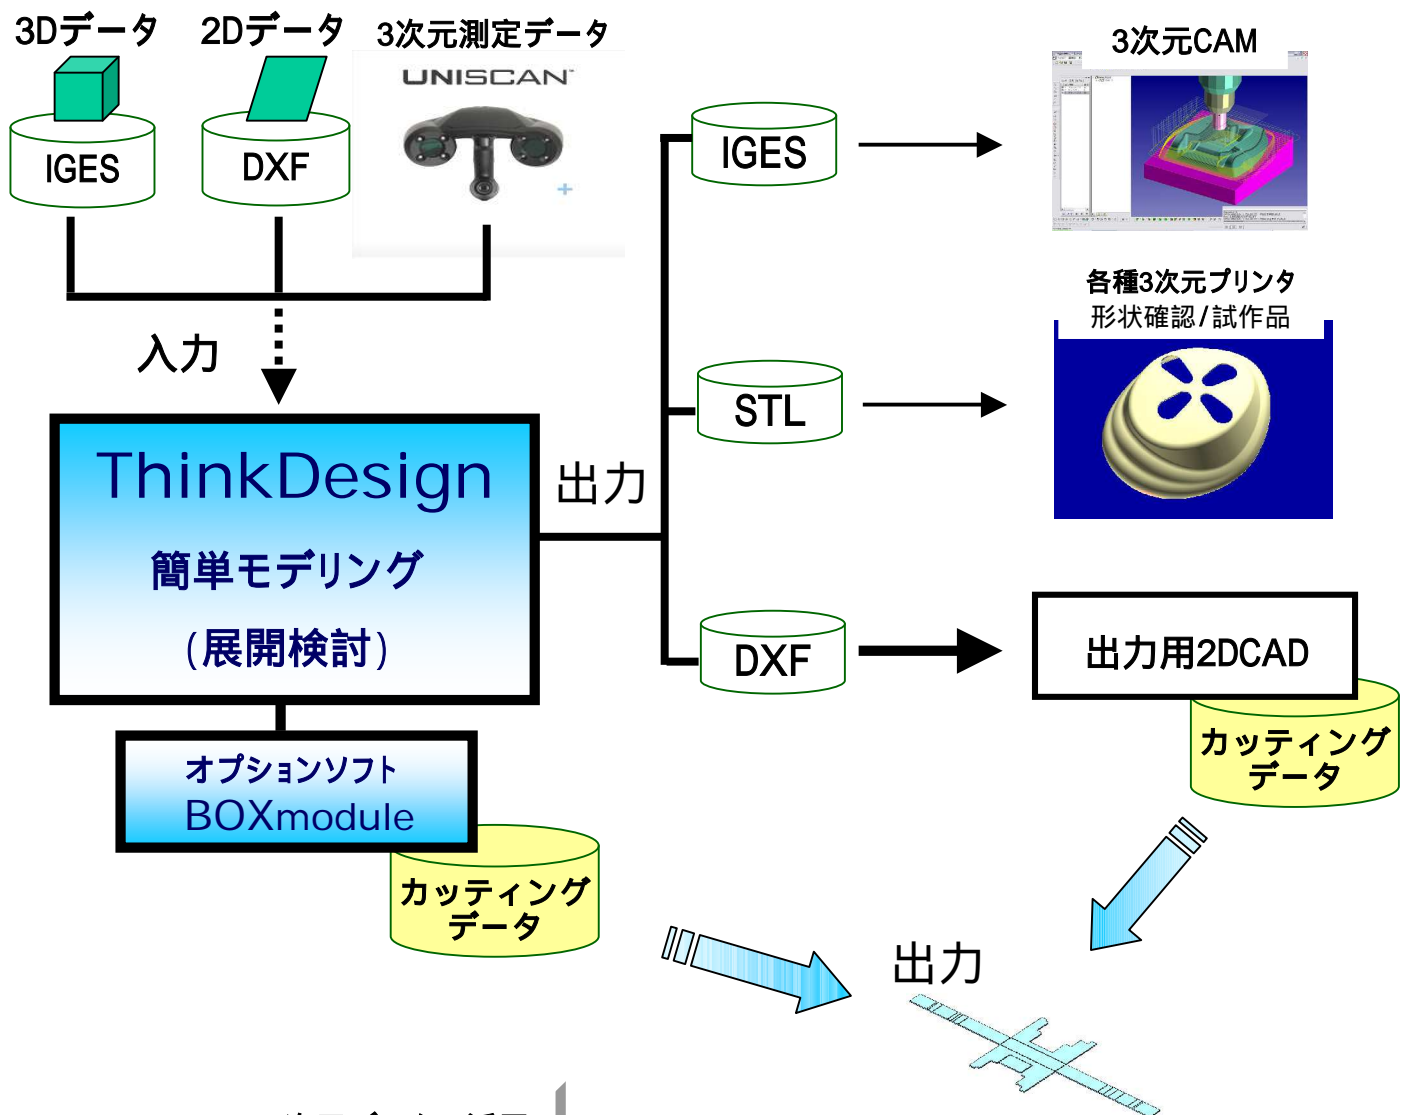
3Dデータ

2Dデータ

3次元測定データ

UNISCAN

IGES

DXF

入力

ThinkDesign

簡単モデリング

(展開検討)

オプションソフト
BOXmodule

カッティング
データ

出力

IGES

STL

DXF

3次元CAM

各種3次元プリンタ
形状確認/試作品

出力用2DCAD

カッティング
データ

出力

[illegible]